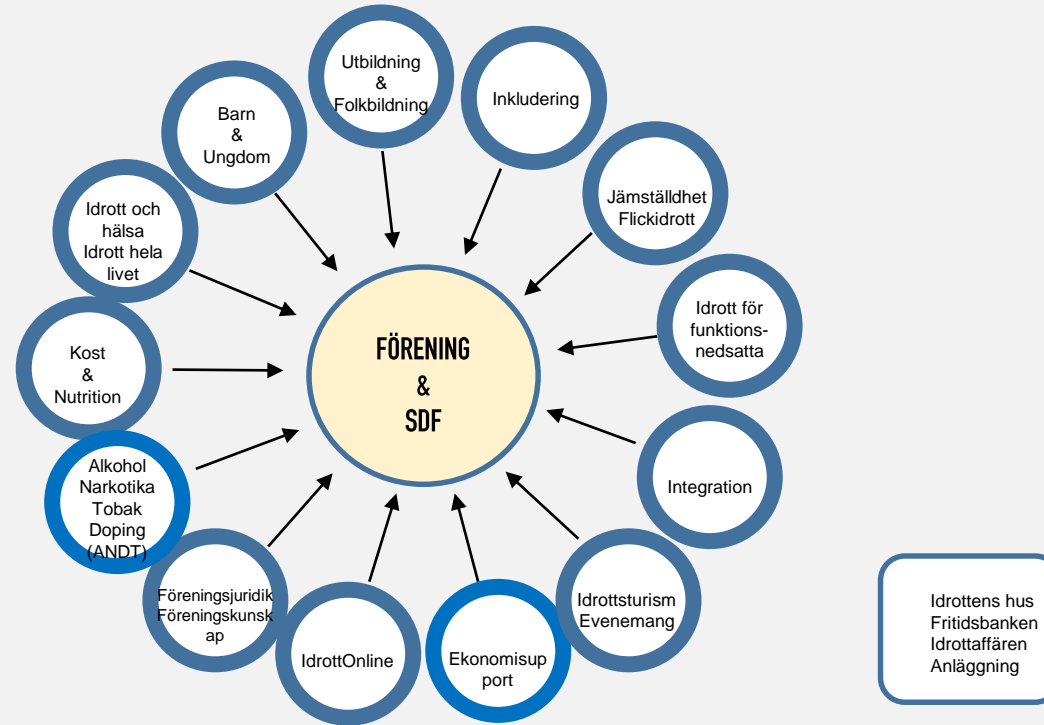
FÖRENING
&
SDF

Utbildning
&
Folkbildning

Inkludering

Barn
&
Ungdom

Jämställdhet
Flickidrott

Idrott och hälsa
Idrott hela livet

Idrott för funktionsnedsatta

Kost
&
Nutrition

Integration

Alkohol
Narkotika
Tobak
Doping
(ANDT)

Föreningsjuridik
Föreningskunskap

IdrottOnline

Ekonomisupport

Idrottsturism
Evenemang

Idrottens hus
Fritidsbanken
Idrottaffären
Anläggning